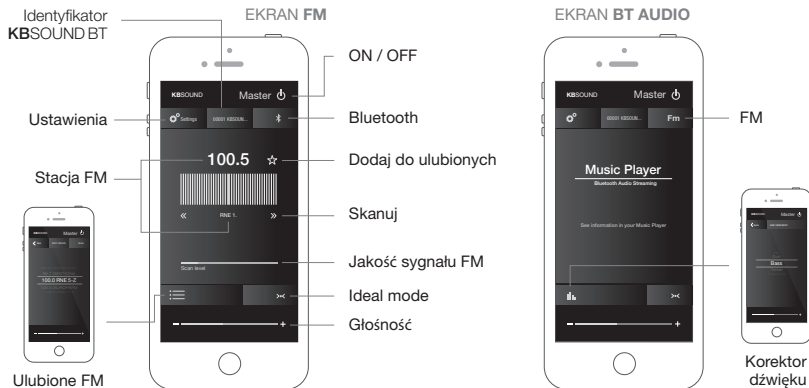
Identyfikator KBSOUND BT

EKRAN FM

EKRAN BT AUDIO

ON / OFF

KBSOUND

Master

Ustawienia

Settings

00001 KBSOUN...

Bluetooth

Stacja FM

100.5

Dodaj do ulubionych

«

RNE 1..

»

Skanuj

Scan level

Jakość sygnału FM

Ideal mode

Głośność

Ulubione FM

100.0 RNE 5-Z

KBSOUND

Master

00001 KBSOUN...

Fm

FM

Music Player

Bluetooth Audio Streaming

See information in your Music Player

Master

Bass

Korektor dźwięku